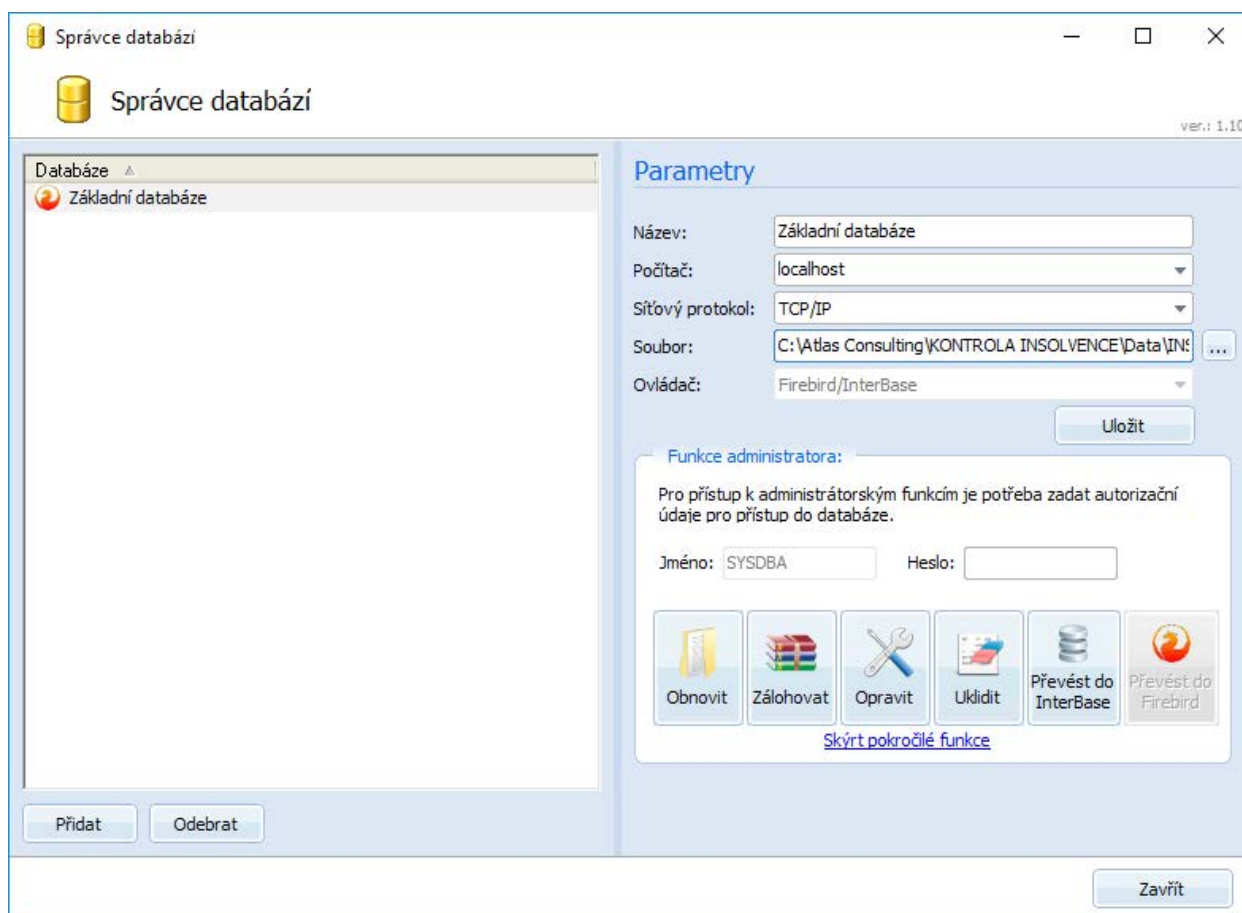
Správce databází

Správce databází

ver.: 1.10

Databáze

Základní databáze

Parametry

Název: Základní databáze

Počítač: localhost

Síťový protokol: TCP/IP

Soubor: C:\Atlas Consulting\KONTROLA INSOLVENCE\Data\IN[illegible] ...

Ovládač: Firebird/InterBase

Uložit

Funkce administratora:

Pro přístup k administrátorským funkcím je potřeba zadat autorizační údaje pro přístup do databáze.

Jméno: SYSDBA Heslo:

Obnovit Zálohovat Opravit Uklidit Převést do InterBase Převést do Firebird

Skýrt pokročilé funkce

Přidat Odebrat

Zavřít